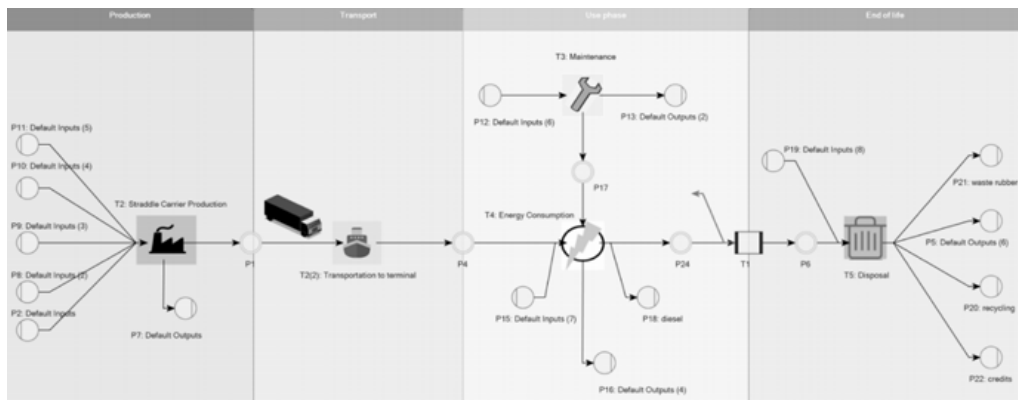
Production

Transport

Use phase

End of life

P11: Default Inputs (5)

P10: Default Inputs (4)

T2: Straddle Carrier Production

P9: Default Inputs (3)

P8: Default Inputs (2)

P2: Default Inputs

P7: Default Outputs

P1

T2(2): Transportation to terminal

P4

T3: Maintenance

P12: Default Inputs (6)

P13: Default Outputs (2)

P17

T4: Energy Consumption

P24

P15: Default Inputs (7)

P18: diesel

P16: Default Outputs (4)

T1

P19: Default Inputs (8)

P6

T5: Disposal

P21: waste rubber

P5: Default Outputs (6)

P20: recycling

P22: credits